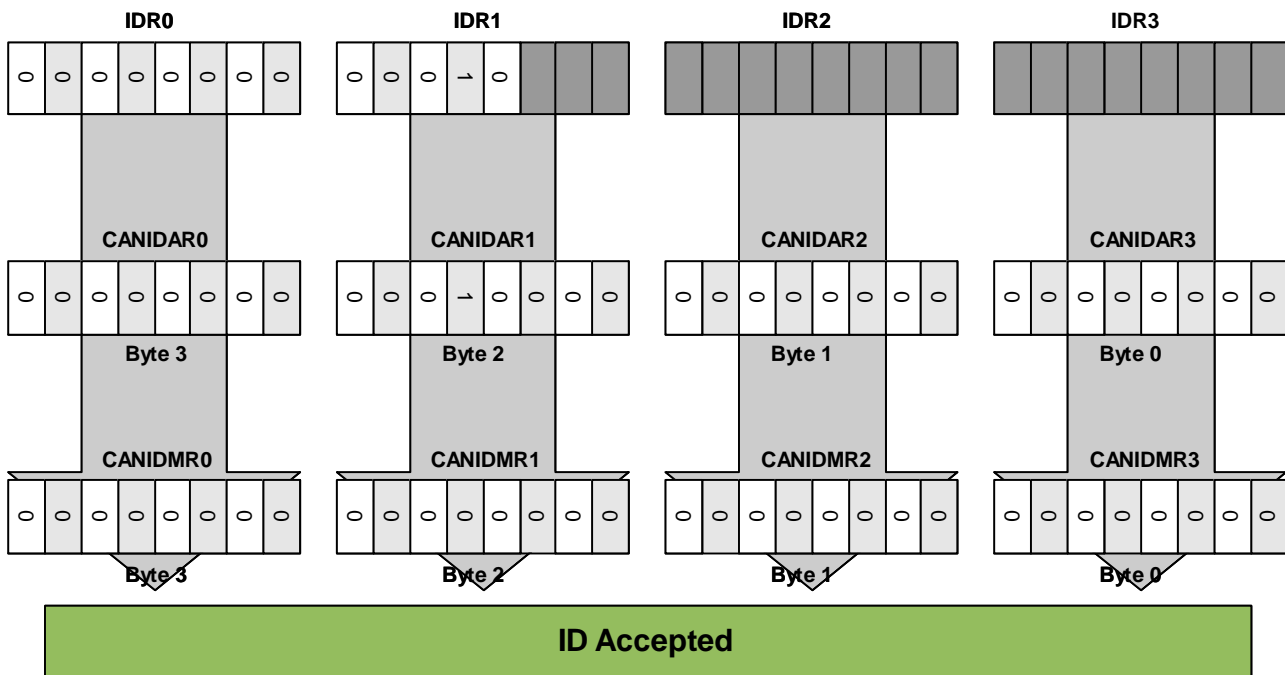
IDR0

| 0 | 0 | 0 | 0 | 0 | 0 | 0 | 0 |
|---|---|---|---|---|---|---|---|

CANIDAR0

| 0 | 0 | 0 | 0 | 0 | 0 | 0 | 0 |
|---|---|---|---|---|---|---|---|

Byte 3

CANIDMR0

| 0 | 0 | 0 | 0 | 0 | 0 | 0 | 0 |
|---|---|---|---|---|---|---|---|

Byte 3

IDR1

| 0 | 0 | 0 | 1 | 0 |  |  |  |
|---|---|---|---|---|---|---|---|

CANIDAR1

| 0 | 0 | 0 | 1 | 0 | 0 | 0 | 0 |
|---|---|---|---|---|---|---|---|

Byte 2

CANIDMR1

| 0 | 0 | 0 | 0 | 0 | 0 | 0 | 0 |
|---|---|---|---|---|---|---|---|

Byte 2

IDR2

CANIDAR2

| 0 | 0 | 0 | 0 | 0 | 0 | 0 | 0 |
|---|---|---|---|---|---|---|---|

Byte 1

CANIDMR2

| 0 | 0 | 0 | 0 | 0 | 0 | 0 | 0 |
|---|---|---|---|---|---|---|---|

Byte 1

IDR3

CANIDAR3

| 0 | 0 | 0 | 0 | 0 | 0 | 0 | 0 |
|---|---|---|---|---|---|---|---|

Byte 0

CANIDMR3

| 0 | 0 | 0 | 0 | 0 | 0 | 0 | 0 |
|---|---|---|---|---|---|---|---|

Byte 0

ID Accepted